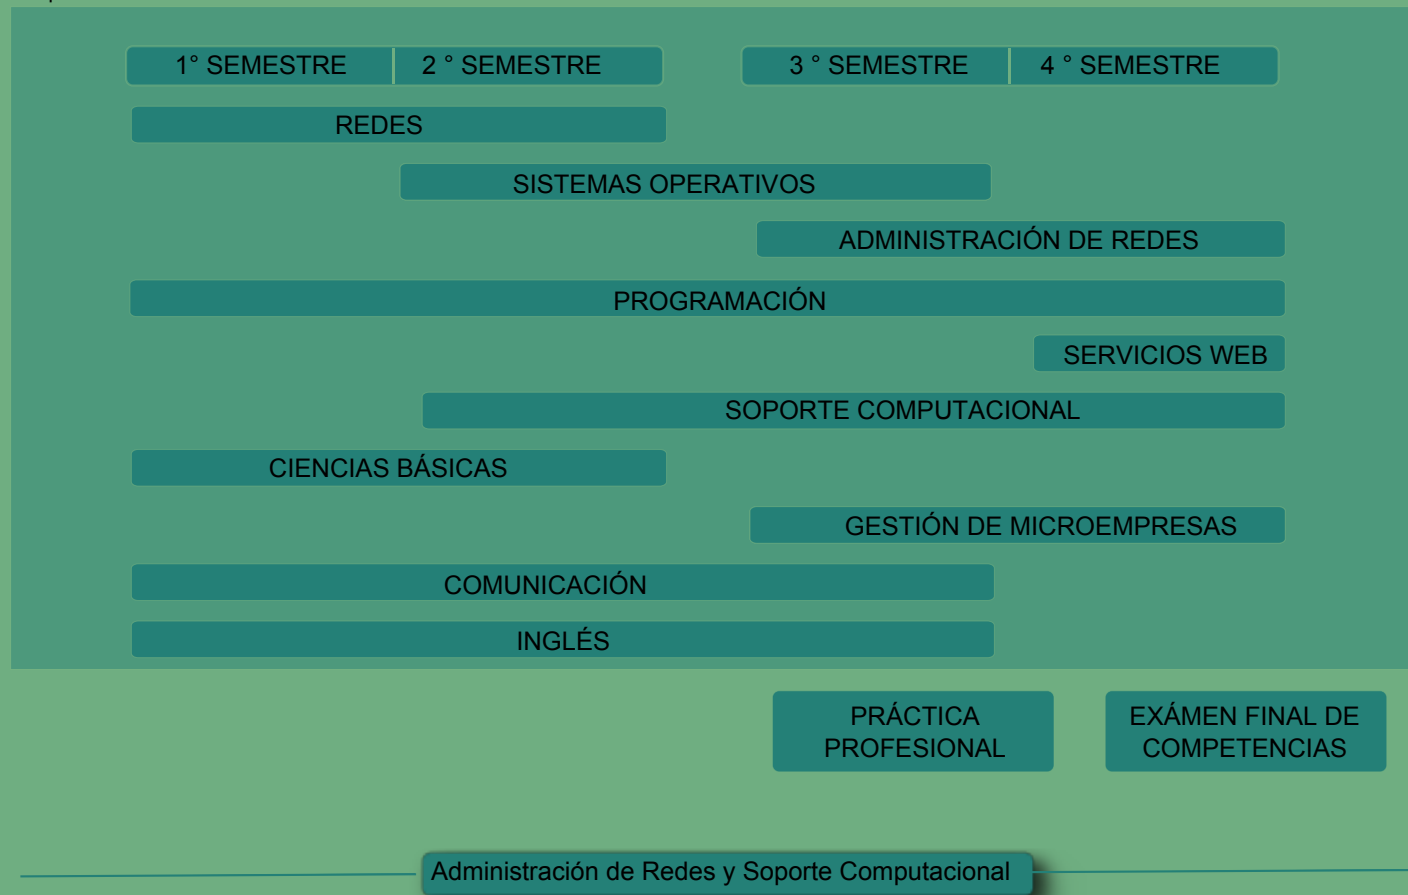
1° SEMESTRE
2 ° SEMESTRE
3 ° SEMESTRE
4 ° SEMESTRE

REDES

SISTEMAS OPERATIVOS

ADMINISTRACIÓN DE REDES

PROGRAMACIÓN

SERVICIOS WEB

SOPORTE COMPUTACIONAL

CIENCIAS BÁSICAS

GESTIÓN DE MICROEMPRESAS

COMUNICACIÓN

INGLÉS

PRÁCTICA PROFESIONAL

EXÁMEN FINAL DE COMPETENCIAS

Administración de Redes y Soporte Computacional